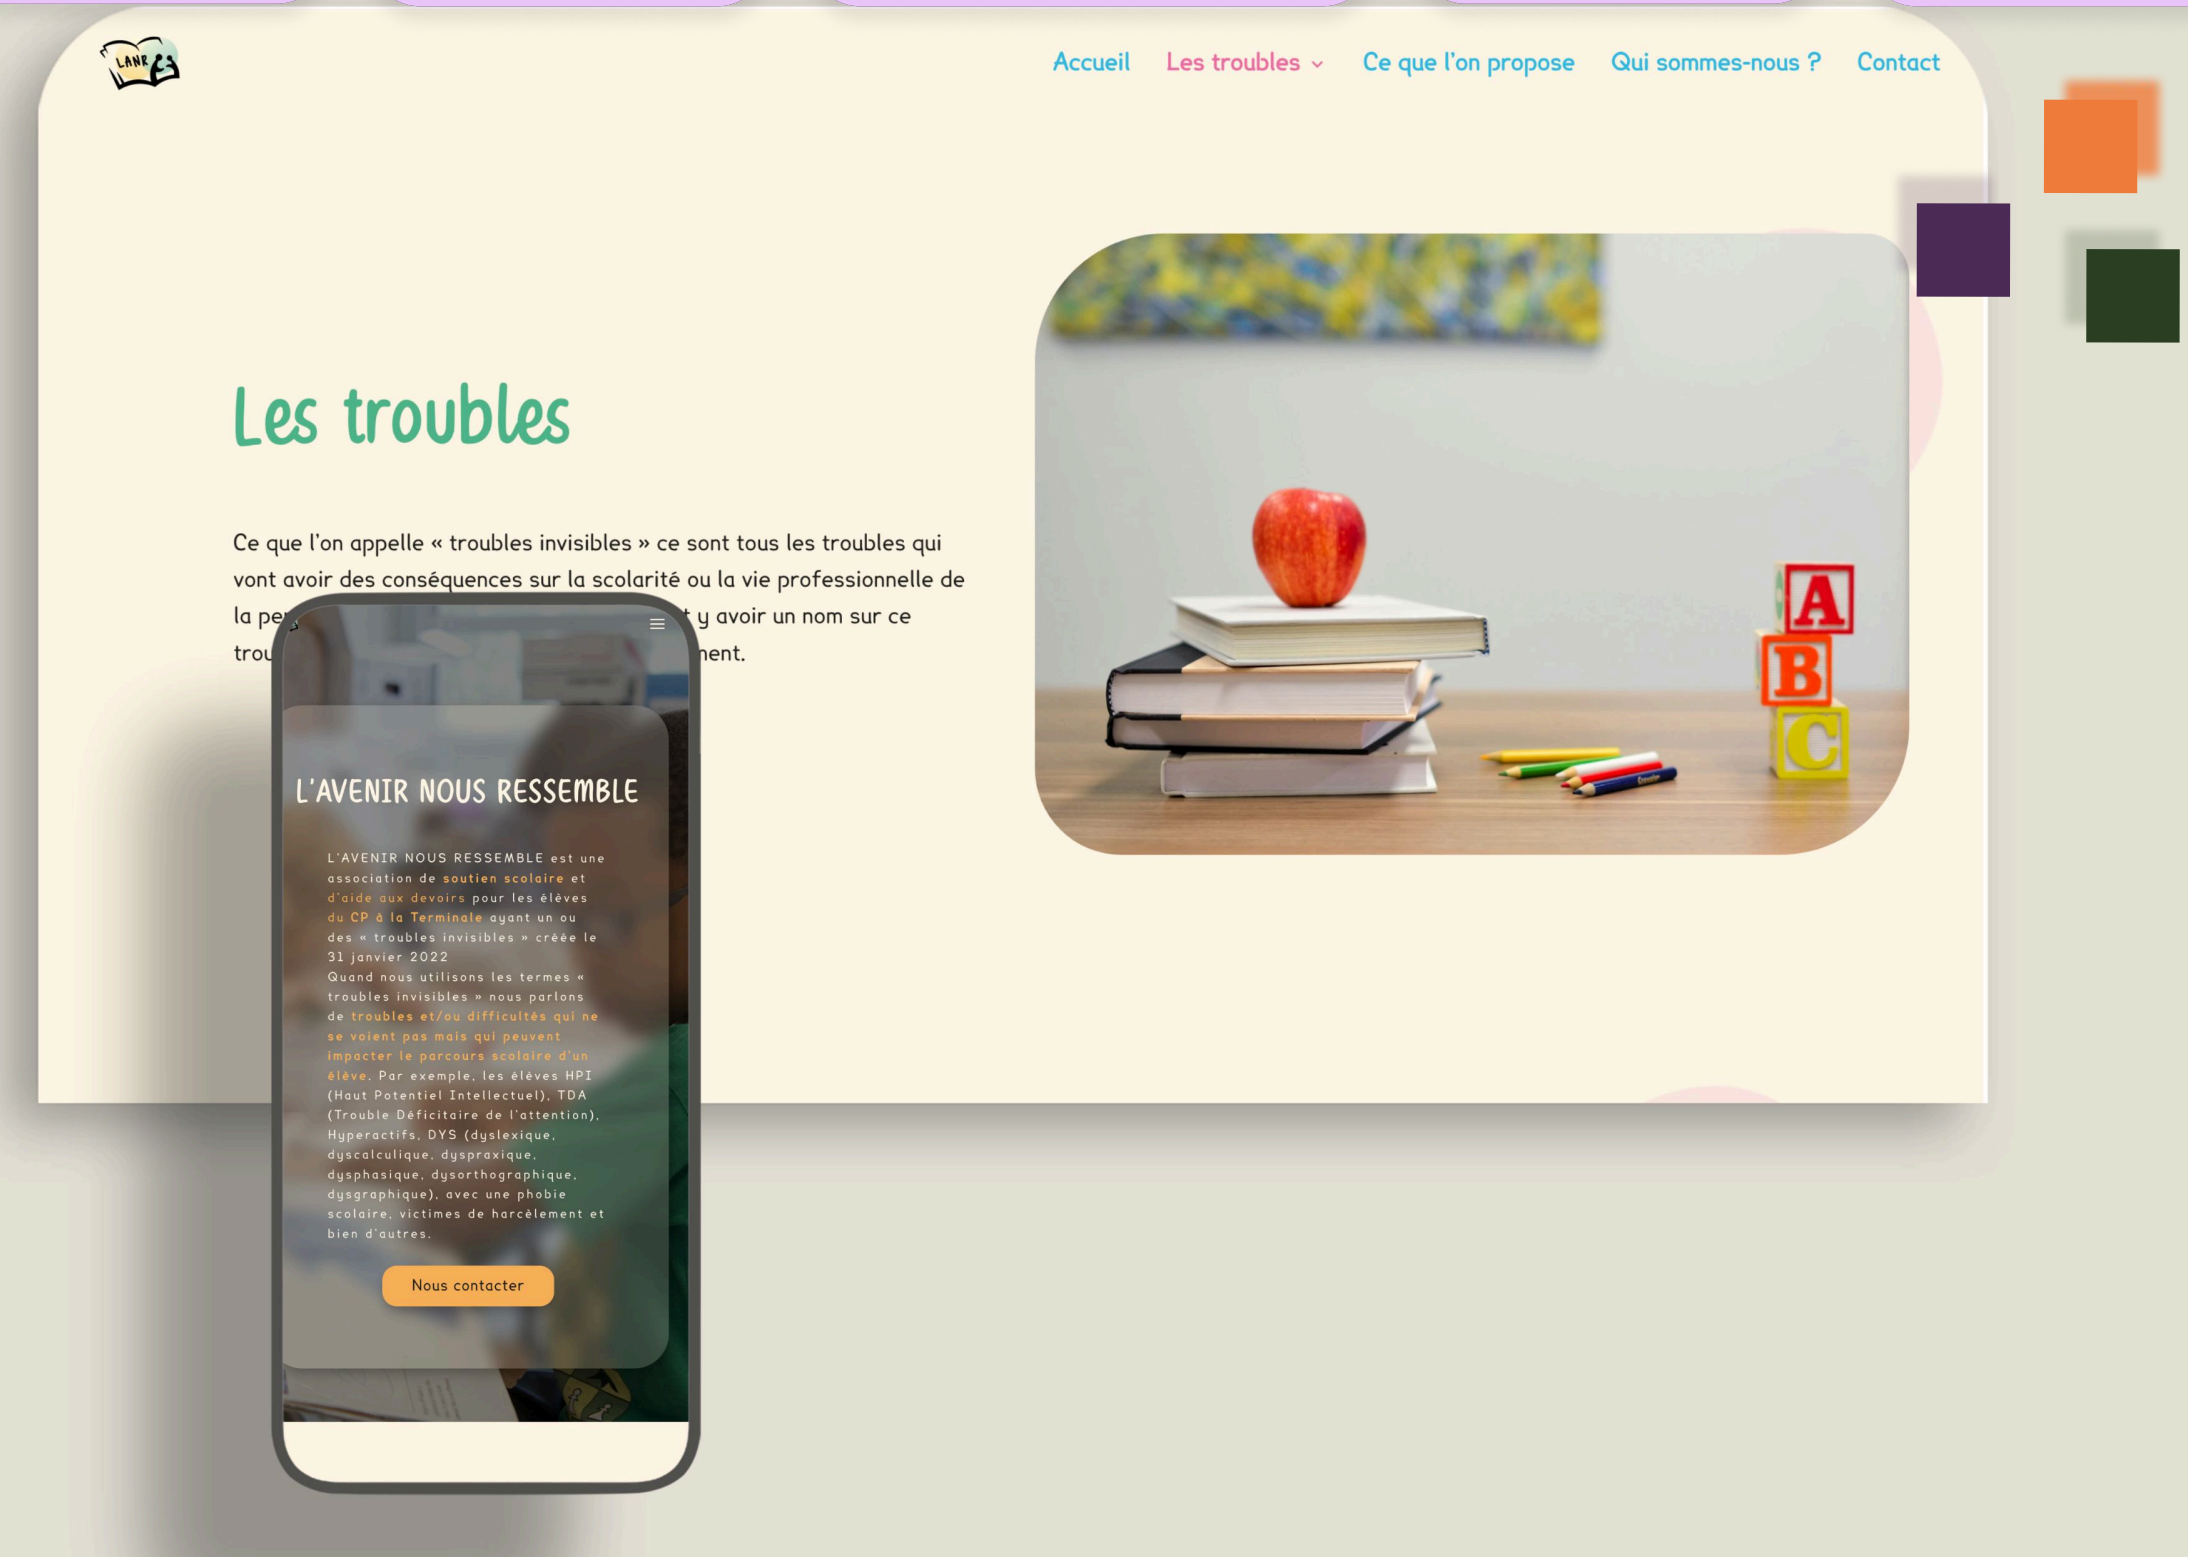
LANR

Accueil Les troubles Ce que l'on propose Qui sommes-nous ? Contact

Les troubles

Ce que l'on appelle « troubles invisibles » ce sont tous les troubles qui vont avoir des conséquences sur la scolarité ou la vie professionnelle de la pe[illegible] y avoir un nom sur ce trou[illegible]ent.

A B C

L'AVENIR NOUS RESSEMBLE

L'AVENIR NOUS RESSEMBLE est une association de soutien scolaire et d'aide aux devoirs pour les élèves du CP à la Terminale ayant un ou des « troubles invisibles » créée le 31 janvier 2022
Quand nous utilisons les termes « troubles invisibles » nous parlons de troubles et/ou difficultés qui ne se voient pas mais qui peuvent impacter le parcours scolaire d'un élève. Par exemple, les élèves HPI (Haut Potentiel Intellectuel), TDA (Trouble Déficitaire de l'attention), Hyperactifs, DYS (dyslexique, dyscalculique, dyspraxique, dysphasique, dysorthographique, dysgraphique), avec une phobie scolaire, victimes de harcèlement et bien d'autres.

Nous contacter